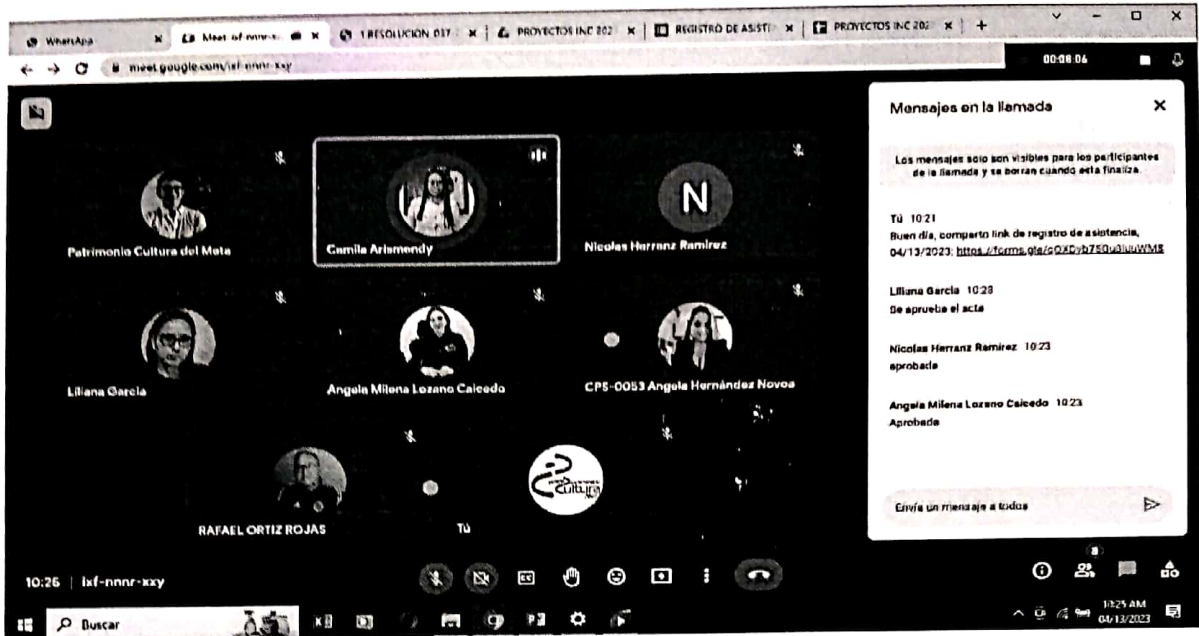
WhatsApp × Meet - ixf-nnnr- × 1 RESOLUCION 017 × PROYECTOS INC 202 × REGISTRO DE ASISTE × PROYECTOS INC 202 × +

meet.google.com/ixf-nnnr-xxy

00:08:06

Patrimonio Cultura del Meta

Camila Arismendy

N

Nicolas Herranz Ramirez

Liliana Garcia

Angela Milena Lozano Caicedo

CPS-0053 Angela Hernández Novoa

RAFAEL ORTIZ ROJAS

Tú

Mensajes en la llamada

Los mensajes solo son visibles para los participantes de la llamada y se borran cuando esta finaliza.

Tú 10:21
Buen día, comparto link de registro de asistencia, 04/13/2023: https://forms.gle/cQXDyb75Qu3luuWM8

Liliana Garcia 10:23
Se aprueba el acta

Nicolas Herranz Ramirez 10:23
aprobada

Angela Milena Lozano Caicedo 10:23
Aprobada

Envía un mensaje a todos

10:26 | ixf-nnnr-xxy

Buscar

10:25 AM
04/13/2023